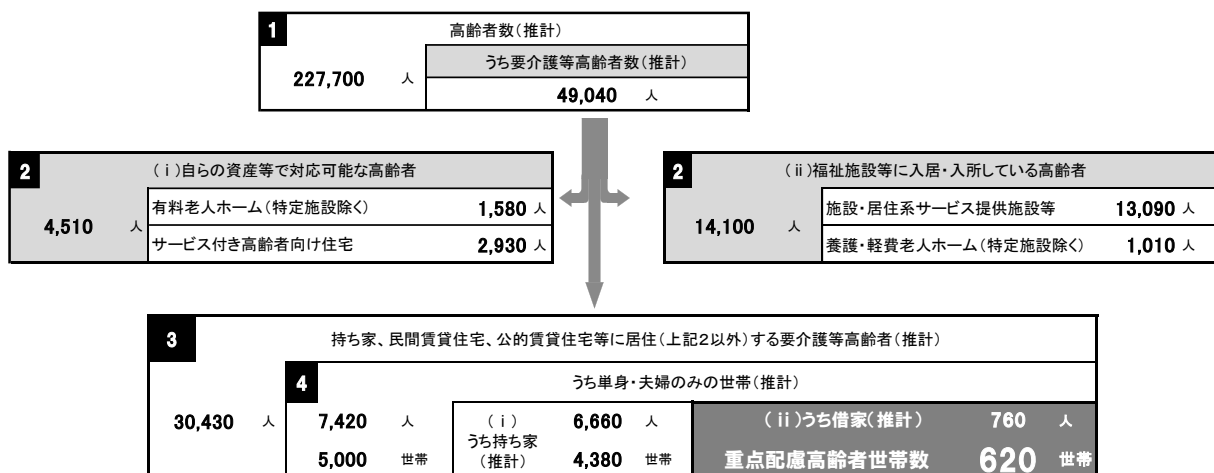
1
高齢者数(推計)
227,700 人
うち要介護等高齢者数(推計)
49,040 人

2
(ⅰ)自らの資産等で対応可能な高齢者
4,510 人
有料老人ホーム(特定施設除く) 1,580 人
サービス付き高齢者向け住宅 2,930 人

2
(ⅱ)福祉施設等に入居・入所している高齢者
14,100 人
施設・居住系サービス提供施設等 13,090 人
養護・軽費老人ホーム(特定施設除く) 1,010 人

3
持ち家、民間賃貸住宅、公的賃貸住宅等に居住(上記2以外)する要介護等高齢者(推計)
30,430 人

4
うち単身・夫婦のみの世帯(推計)
7,420 人
5,000 世帯
(ⅰ) うち持ち家 (推計)
6,660 人
4,380 世帯
(ⅱ)うち借家(推計) 760 人
重点配慮高齢者世帯数 620 世帯